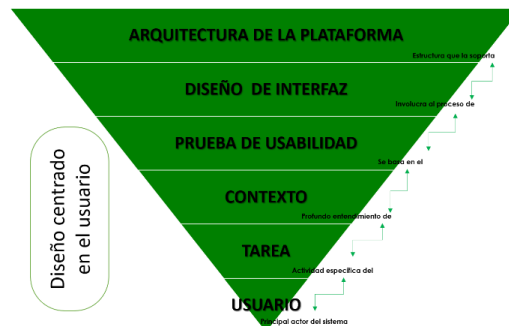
ARQUITECTURA DE LA PLATAFORMA

Estructura que la soporta

DISEÑO DE INTERFAZ

Involucra el proceso de

PRUEBA DE USABILIDAD

Se basa en el

CONTEXTO

Profundo entendimiento de

TAREA

Actividad específica del

USUARIO

Principal actor del sistema

Diseño centrado en el usuario